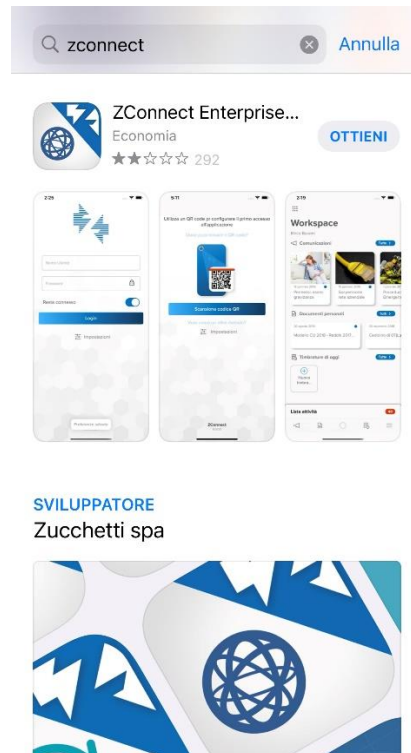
zconnect

Annulla

ZConnect Enterprise...
Economia
292

OTTIENI

Login

Impostazioni

Utilizza un QR code

Scansiona codice QR

Impostazioni

Workspace

Comunicazioni

Documenti personali

Timbrature di oggi

Lista attività

SVILUPPATORE
Zucchetti spa